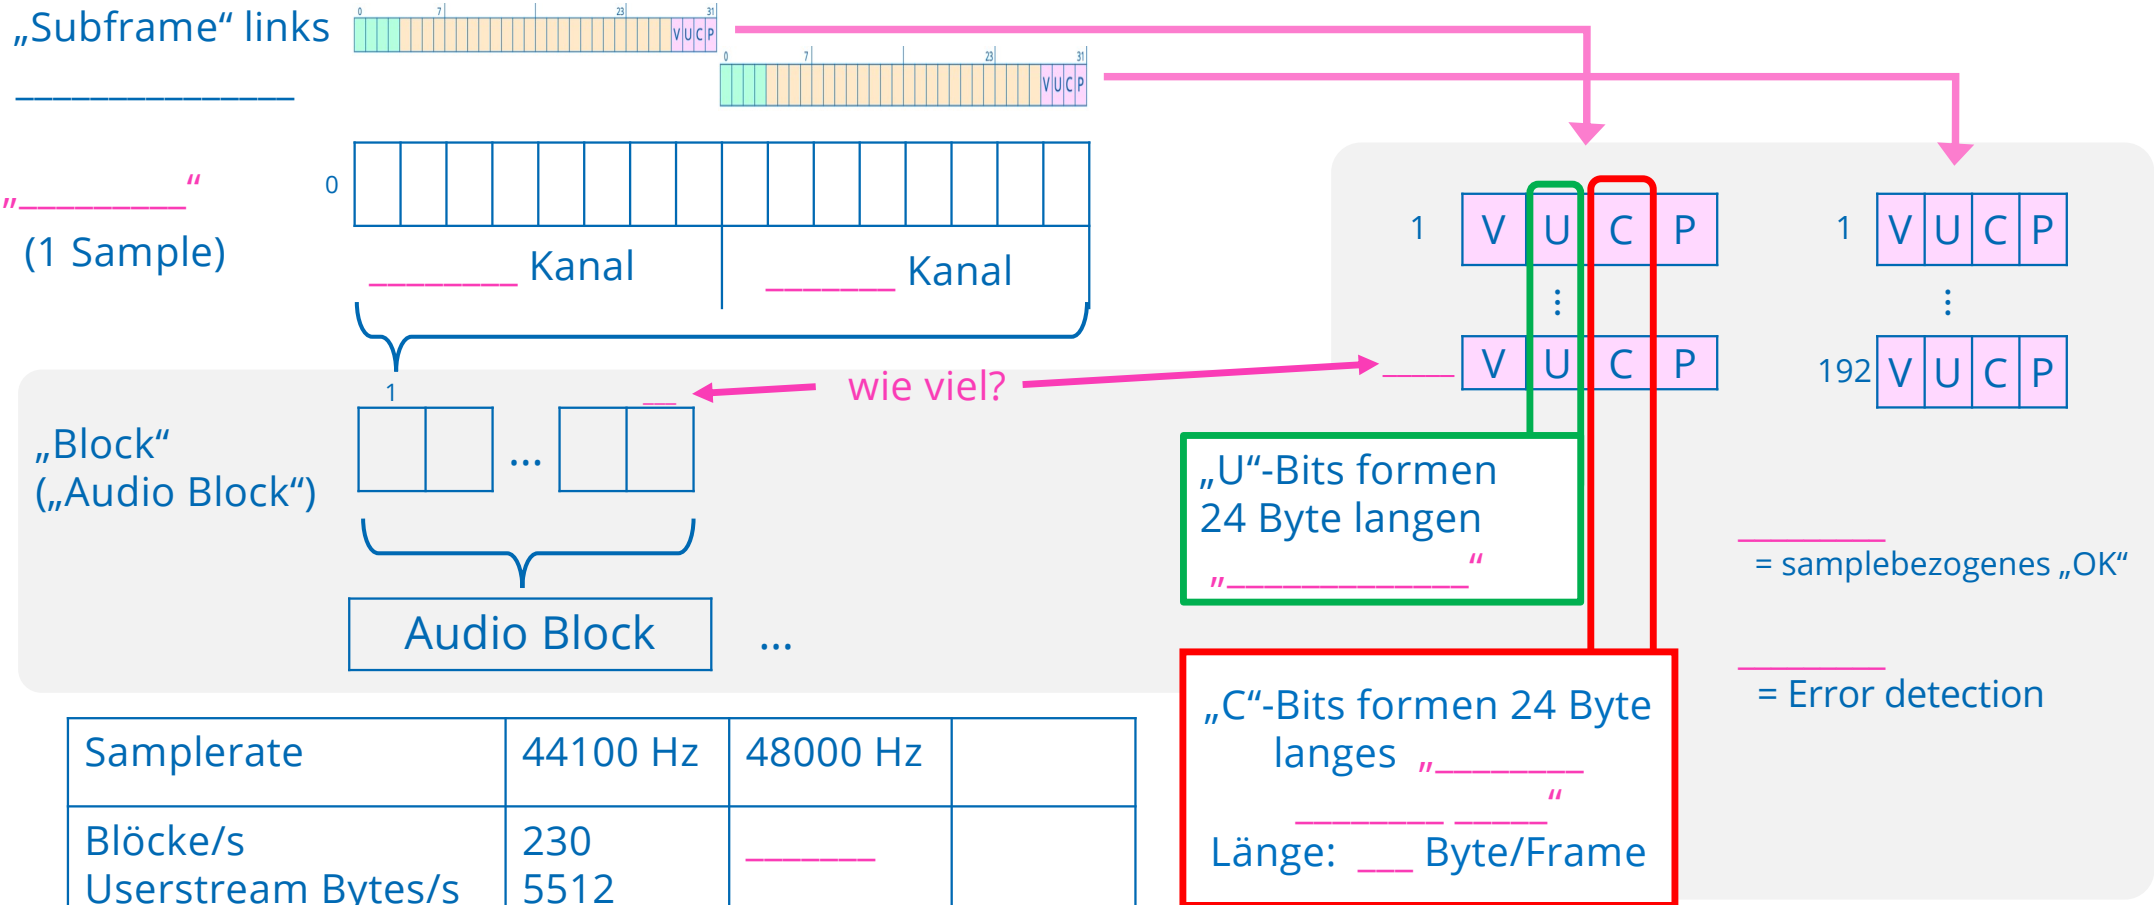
„Subframe“ links
______________

0 7 23 31 V U C P

0 7 23 31 V U C P

„________“
(1 Sample)

0

________ Kanal

_______ Kanal

1

„Block“
(„Audio Block“)

...

__

wie viel?

Audio Block

...

1 V U C P

⋮

___ V U C P

1 V U C P

⋮

192 V U C P

„U“-Bits formen 24 Byte langen „______________“

________
= samplebezogenes „OK“

________
= Error detection

„C“-Bits formen 24 Byte langes „_________ ________ ______“
Länge: ___ Byte/Frame

| Samplerate | 44100 Hz | 48000 Hz | |
|---|---|---|---|
| Blöcke/s<br>Userstream Bytes/s | 230<br>5512 | _______ | |